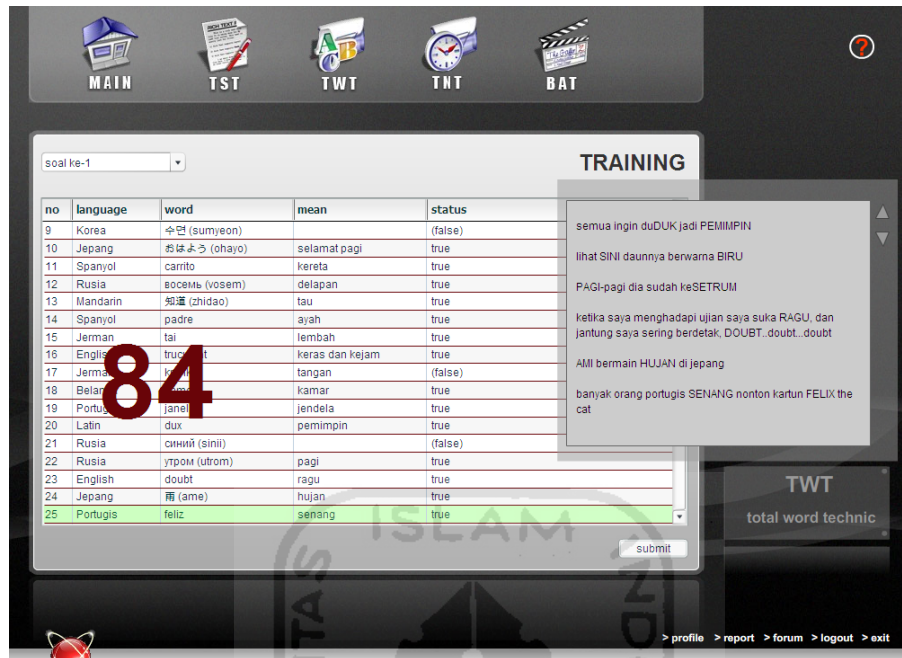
MAIN TST TWT TNT BAT

?

soal ke-1

TRAINING

| no | language | word | mean | status |
|---|---|---|---|---|
| 9 | Korea | 수연 (sumyeon) | | (false) |
| 10 | Jepang | おはよう (ohayo) | selamat pagi | true |
| 11 | Spanyol | carrito | kereta | true |
| 12 | Rusia | восемь (vosem) | delapan | true |
| 13 | Mandarin | 知道 (zhidao) | tau | true |
| 14 | Spanyol | padre | ayah | true |
| 15 | Jerman | tai | lembah | true |
| 16 | Englis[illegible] | truc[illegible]t | keras dan kejam | true |
| 17 | Jerma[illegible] | k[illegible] | tangan | (false) |
| 18 | Belan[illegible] | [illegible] | kamar | true |
| 19 | Portug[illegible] | janel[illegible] | jendela | true |
| 20 | Latin | dux | pemimpin | true |
| 21 | Rusia | синий (sinii) | | (false) |
| 22 | Rusia | утром (utrom) | pagi | true |
| 23 | English | doubt | ragu | true |
| 24 | Jepang | 雨 (ame) | hujan | true |
| 25 | Portugis | feliz | senang | true |

84

semua ingin duDUK jadi PEMIMPIN

lihat SINI daunnya berwarna BIRU

PAGI-pagi dia sudah keSETRUM

ketika saya menghadapi ujian saya suka RAGU, dan jantung saya sering berdetak, DOUBT..doubt...doubt

AMI bermain HUJAN di jepang

banyak orang portugis SENANG nonton kartun FELIX the cat

submit

TWT
total word technic

ISLAM

> profile > report > forum > logout > exit